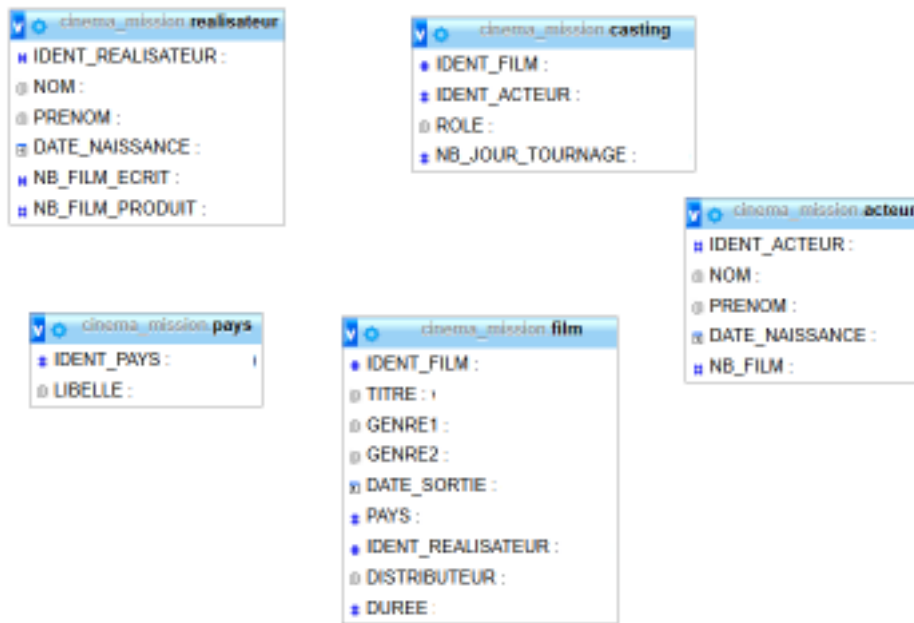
cinema_mission realisateur
IDENT_REALISATEUR :
NOM :
PRENOM :
DATE_NAISSANCE :
NB_FILM_ECRIT :
NB_FILM_PRODUIT :

cinema_mission casting
IDENT_FILM :
IDENT_ACTEUR :
ROLE :
NB_JOUR_TOURNAGE :

cinema_mission acteur
IDENT_ACTEUR :
NOM :
PRENOM :
DATE_NAISSANCE :
NB_FILM :

cinema_mission pays
IDENT_PAYS :
LIBELLE :

cinema_mission film
IDENT_FILM :
TITRE :
GENRE1 :
GENRE2 :
DATE_SORTIE :
PAYS :
IDENT_REALISATEUR :
DISTRIBUTEUR :
DUREE :